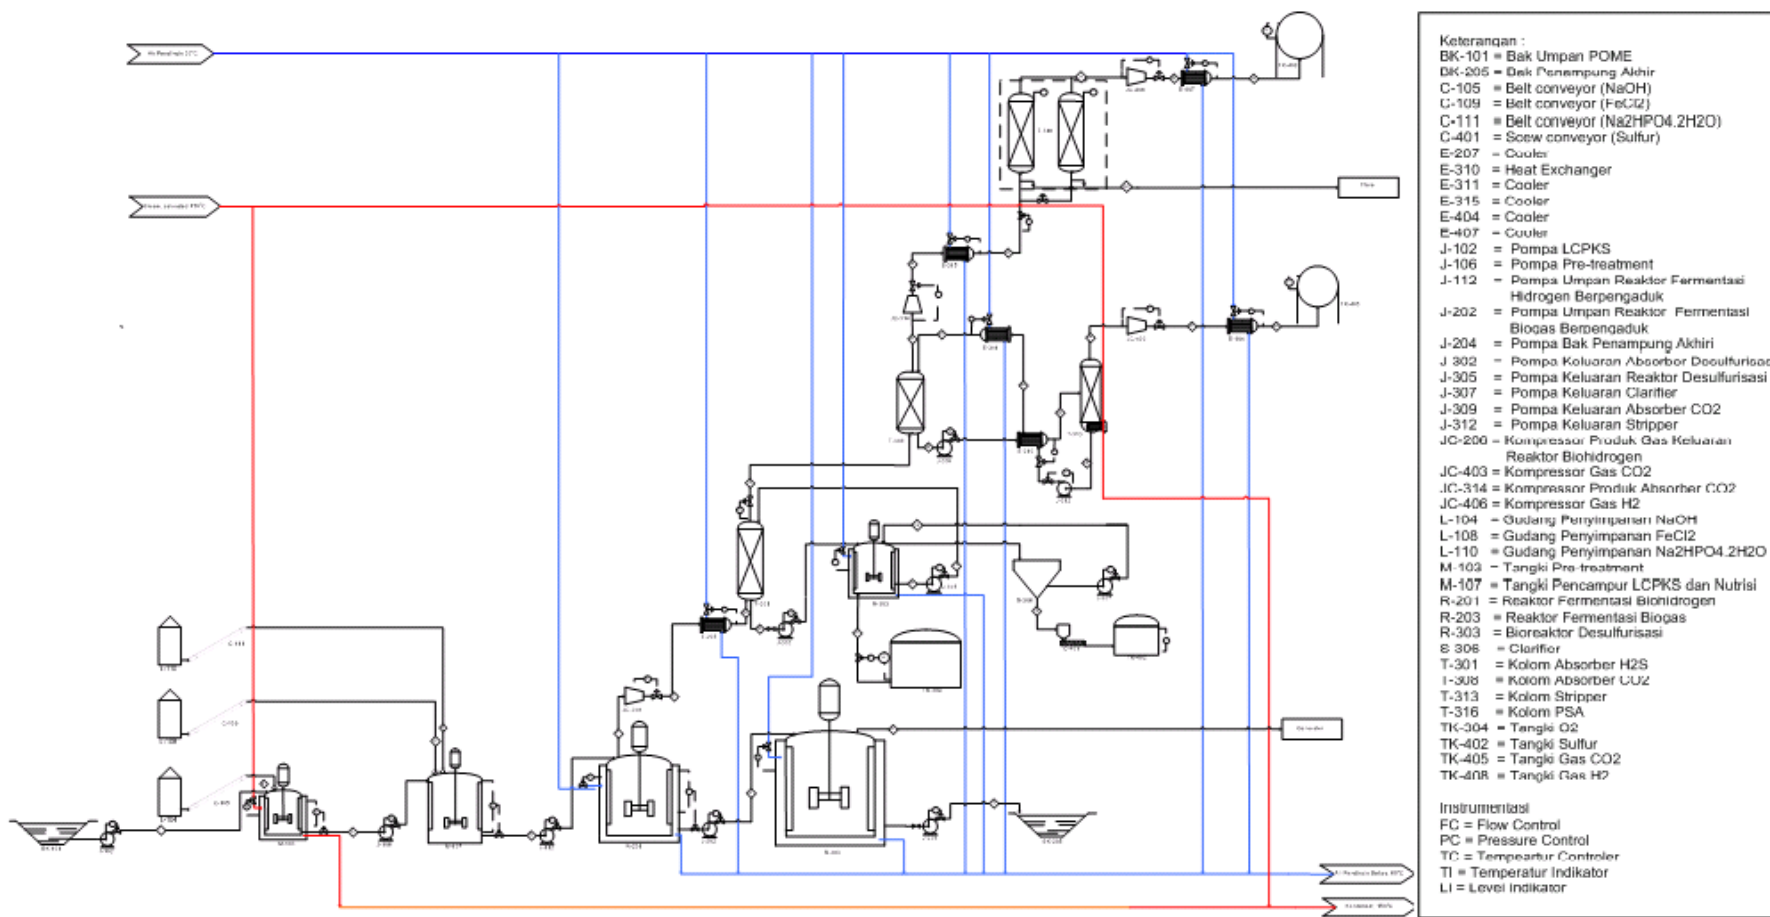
Keterangan :
BK-101 = Bak Umpan POME
BK-205 = Bak Penampung Akhir
C-105 = Belt conveyor (NaOH)
C-109 = Belt conveyor (FeCl2)
C-111 = Belt conveyor (Na2HPO4.2H2O)
C-401 = Scew conveyor (Sulfur)
E-207 = Cooler
E-310 = Heat Exchanger
E-311 = Cooler
E-315 = Cooler
E-404 = Cooler
E-407 = Cooler
J-102 = Pompa LCPKS
J-106 = Pompa Pre-treatment
J-112 = Pompa Umpan Reaktor Fermentasi Hidrogen Berpengaduk
J-202 = Pompa Umpan Reaktor Fermentasi Biogas Berpengaduk
J-204 = Pompa Bak Penampung Akhir
J-302 = Pompa Keluaran Absorbor Desulfurisasi
J-305 = Pompa Keluaran Reaktor Desulfurisasi
J-307 = Pompa Keluaran Clarifier
J-309 = Pompa Keluaran Absorber CO2
J-312 = Pompa Keluaran Stripper
JC-200 = Kompressor Produk Gas Keluaran Reaktor Biohidrogen
JC-403 = Kompressor Gas CO2
JC-314 = Kompressor Produk Absorber CO2
JC-406 = Kompressor Gas H2
L-104 = Gudang Penyimpanan NaOH
L-108 = Gudang Penyimpanan FeCl2
L-110 = Gudang Penyimpanan Na2HPO4.2H2O
M-103 = Tangki Pre-treatment
M-107 = Tangki Pencampur LCPKS dan Nutrisi
R-201 = Reaktor Fermentasi Biohidrogen
R-203 = Reaktor Fermentasi Biogas
R-303 = Bioreaktor Desulfurisasi
S-306 = Clarifier
T-301 = Kolom Absorber H2S
T-308 = Kolom Absorber CO2
T-313 = Kolom Stripper
T-316 = Kolom PSA
TK-304 = Tangki O2
TK-402 = Tangki Sulfur
TK-405 = Tangki Gas CO2
TK-408 = Tangki Gas H2

Instrumentasi
FC = Flow Control
PC = Pressure Control
TC = Tempeartur Controler
TI = Temperatur Indikator
LI = Level Indikator